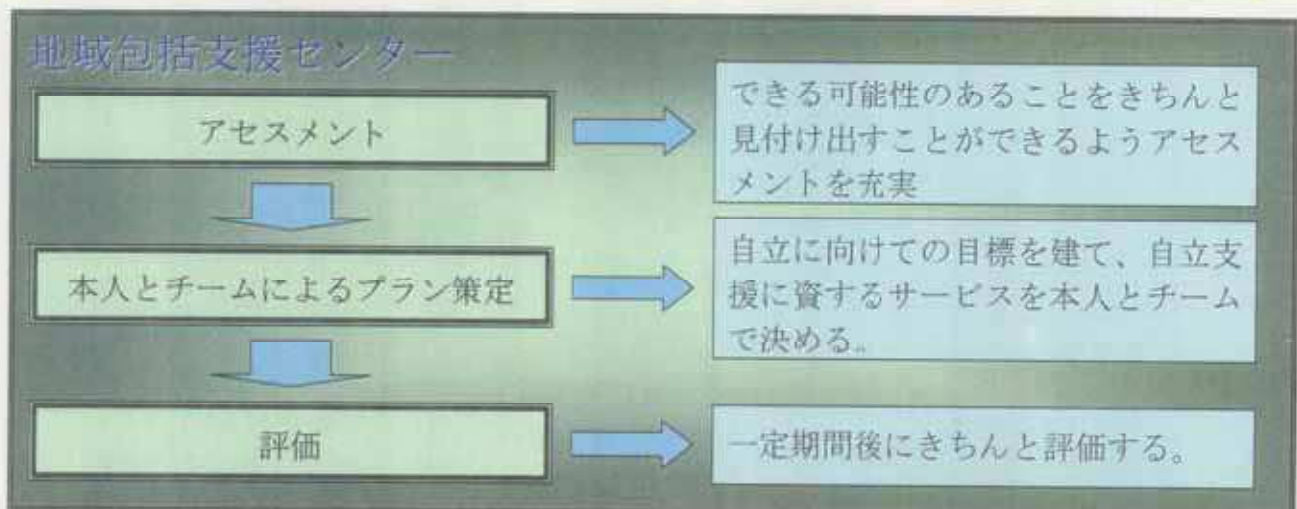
地域包括支援センター

アセスメント

できる可能性のあることをきちんと見付け出すことができるようアセスメントを充実

本人とチームによるプラン策定

自立に向けての目標を建て、自立支援に資するサービスを本人とチームで決める。

評価

一定期間後にきちんと評価する。